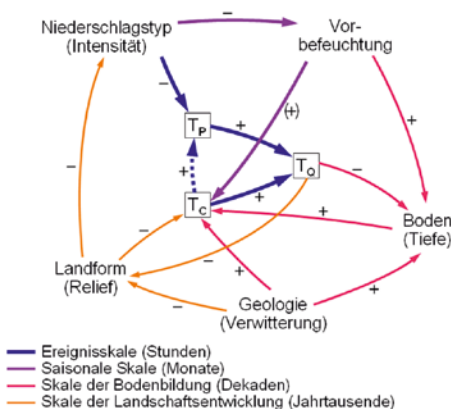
Niederschlagstyp (Intensität)

–

Vorbefeuchtung

–

$T_P$

+

(+)

+

+

$T_Q$

–

$T_C$

+

–

+

Boden (Tiefe)

–

–

+

Landform (Relief)

–

Geologie (Verwitterung)

+

–

Ereignisskale (Stunden)
Saisonale Skale (Monate)
Skale der Bodenbildung (Dekaden)
Skale der Landschaftsentwicklung (Jahrtausende)